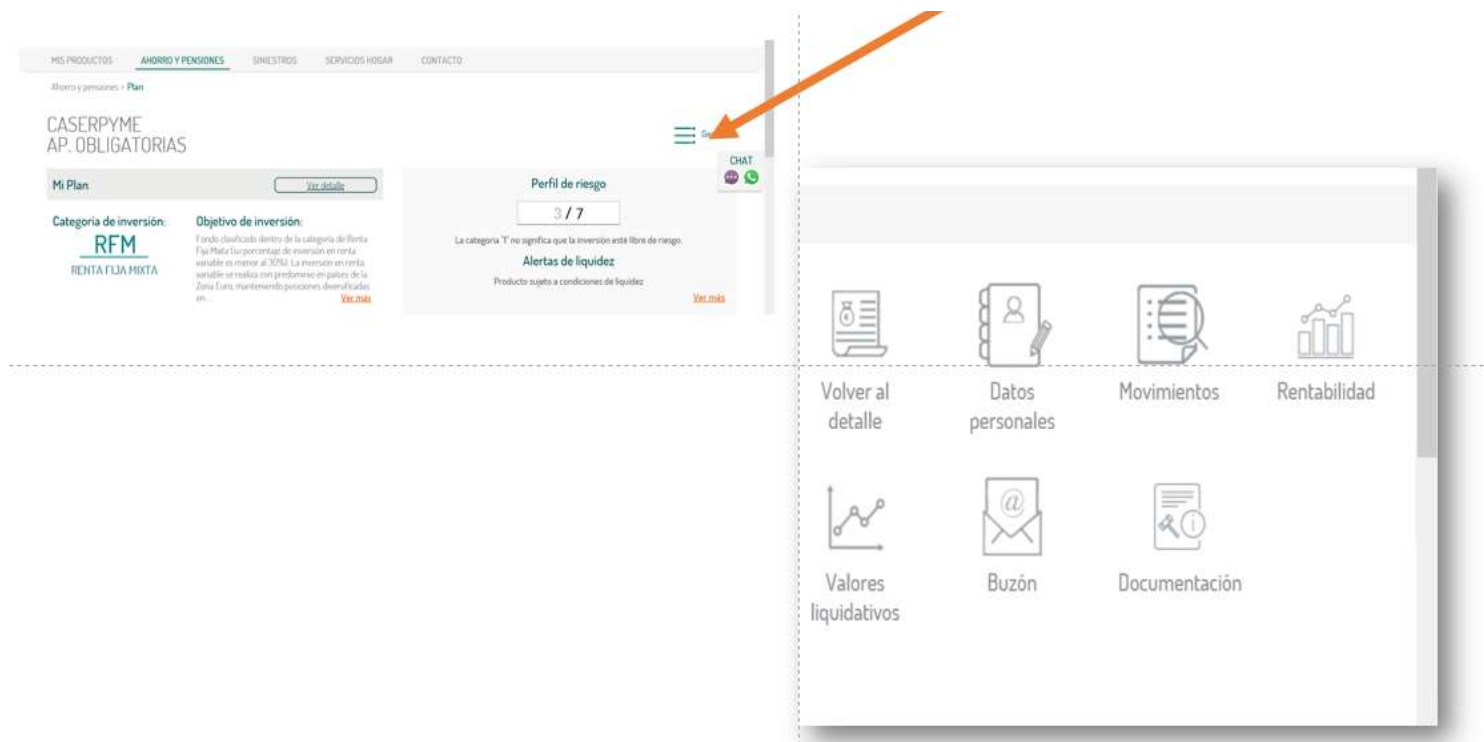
MIS PRODUCTOS AHORRO Y PENSIONES SINIESTROS SERVICIOS HOGAR CONTACTO

Ahorro y pensiones > Plan

CASERPYME
AP. OBLIGATORIAS

Ge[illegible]

CHAT

Mi Plan

Ver detalle

Categoría de inversión:

RFM

RENTA FIJA MIXTA

Objetivo de inversión:

Fondo clasificado dentro de la categoría de Renta Fija Mixta (su porcentaje de inversión en renta variable es menor al 30%). La inversión en renta variable se realiza con predominio en países de la Zona Euro, manteniendo posiciones diversificadas en...

Ver más

Perfil de riesgo

3 / 7

La categoría "1" no significa que la inversión esté libre de riesgo.

Alertas de liquidez

Producto sujeto a condiciones de liquidez

Ver más

Volver al detalle

Datos personales

Movimientos

Rentabilidad

Valores liquidativos

Buzón

Documentación